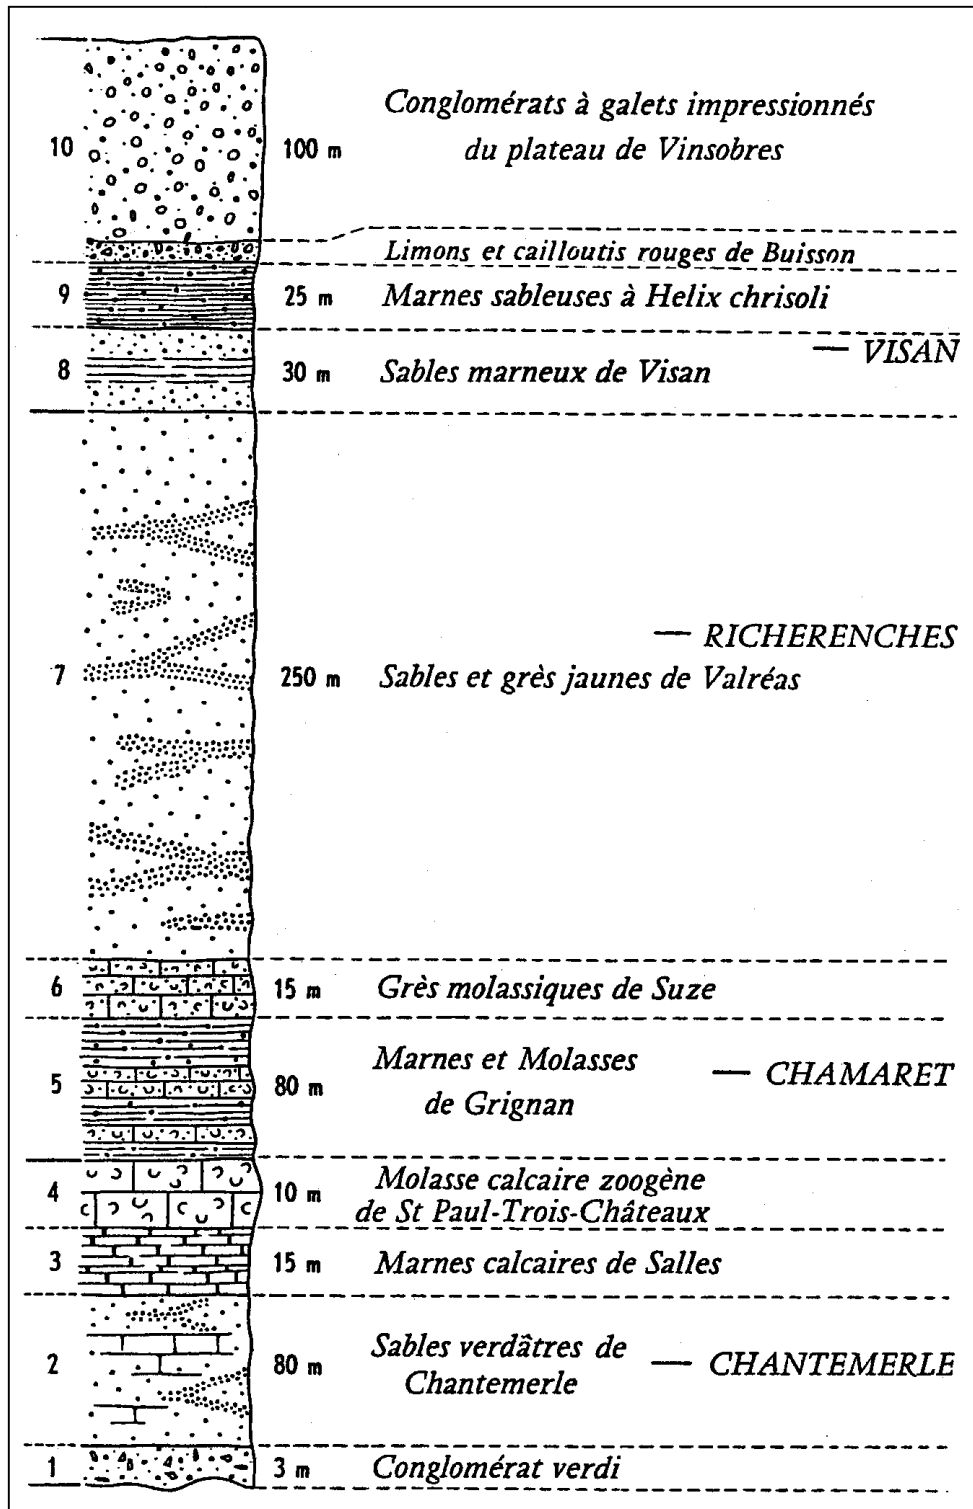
10 100 m Conglomérats à galets impressionnés du plateau de Vinsobres

Limons et cailloutis rouges de Buisson

9 25 m Marnes sableuses à Helix chrisoli

— VISAN

8 30 m Sables marneux de Visan

— RICHERENCHES

7 250 m Sables et grès jaunes de Valréas

6 15 m Grès molassiques de Suze

5 80 m Marnes et Molasses de Grignan — CHAMARET

4 10 m Molasse calcaire zoogène de St Paul-Trois-Châteaux

3 15 m Marnes calcaires de Salles

2 80 m Sables verdâtres de Chantemerle — CHANTEMERLE

1 3 m Conglomérat verdi